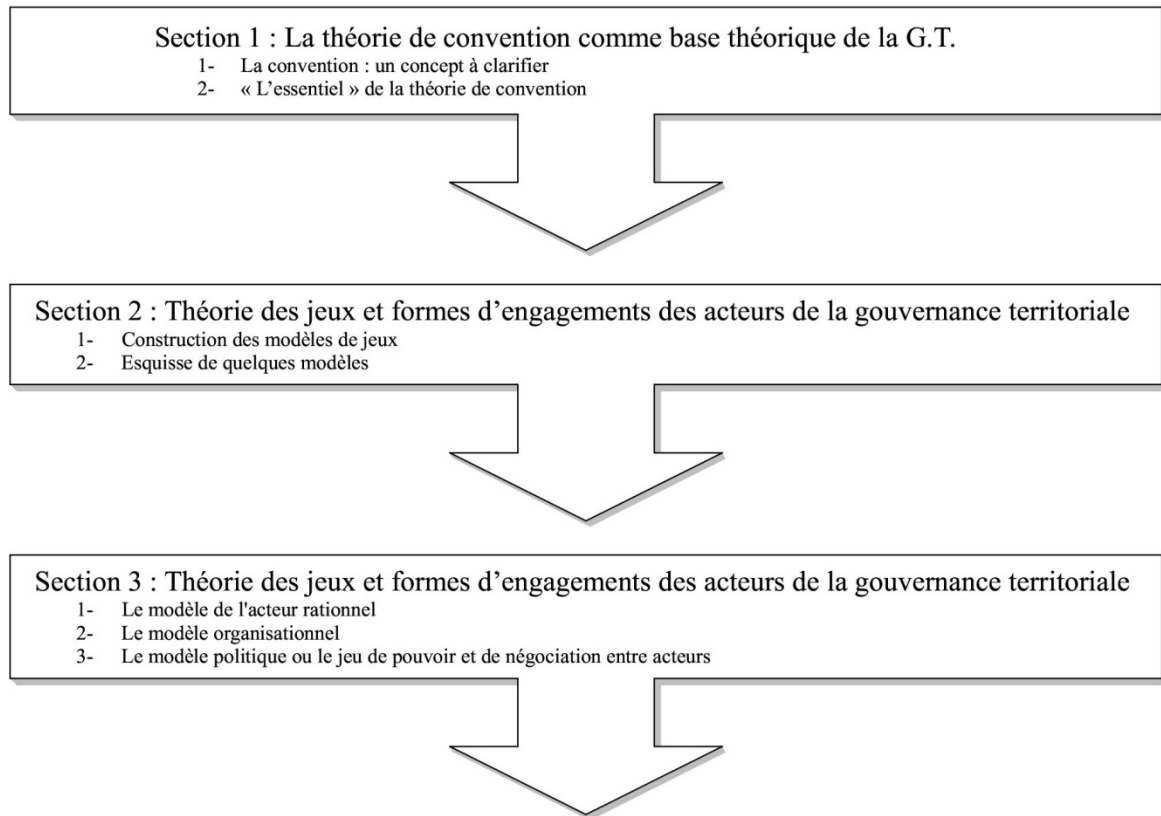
Section 1 : La théorie de convention comme base théorique de la G.T.
1- La convention : un concept à clarifier
2- « L'essentiel » de la théorie de convention

Section 2 : Théorie des jeux et formes d'engagements des acteurs de la gouvernance territoriale
1- Construction des modèles de jeux
2- Esquisse de quelques modèles

Section 3 : Théorie des jeux et formes d'engagements des acteurs de la gouvernance territoriale
1- Le modèle de l'acteur rationnel
2- Le modèle organisationnel
3- Le modèle politique ou le jeu de pouvoir et de négociation entre acteurs